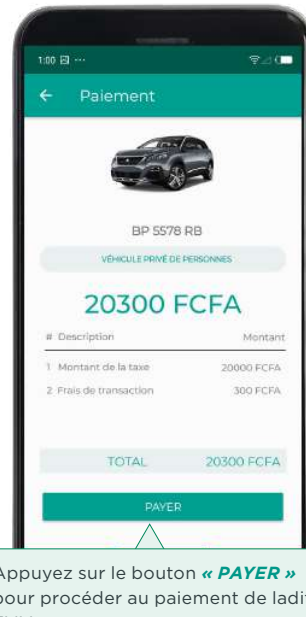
1:00 ⊡ ···

← Paiement

BP 5578 RB

VÉHICULE PRIVÉ DE PERSONNES

20300 FCFA

| # Description | Montant |
|---|---|
| 1 Montant de la taxe | 20000 FCFA |
| 2 Frais de transaction | 300 FCFA |

TOTAL 20300 FCFA

PAYER

Appuyez sur le bouton « PAYER » pour procéder au paiement de ladit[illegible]